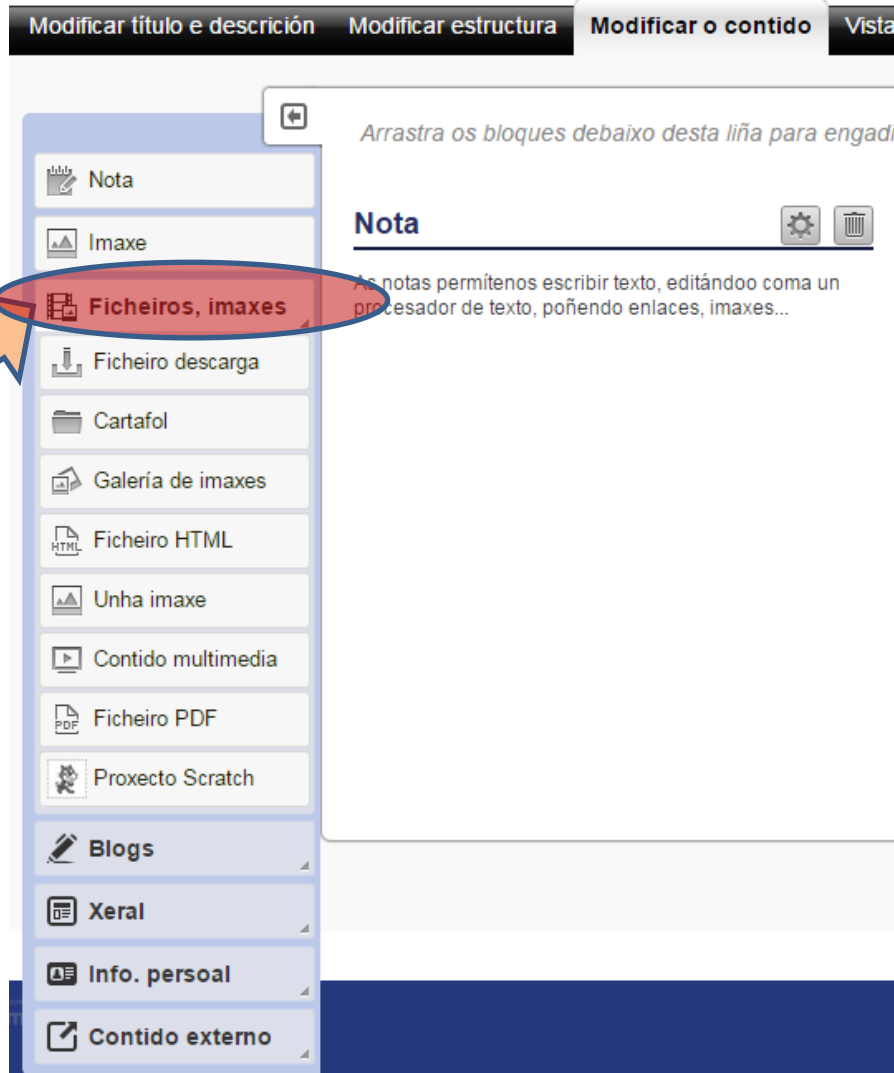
Modificar título e descrición | Modificar estructura | Modificar o contido | Vista

Arrastra os bloques debaixo desta liña para engadi

Nota
Imaxe
Ficheiros, imaxes
Ficheiro descarga
Cartafol
Galería de imaxes
Ficheiro HTML
Unha imaxe
Contido multimedia
Ficheiro PDF
Proxecto Scratch
Blogs
Xeral
Info. persoal
Contido externo

Nota

As notas permítenos escribir texto, editándoo coma un procesador de texto, poñendo enlaces, imaxes...